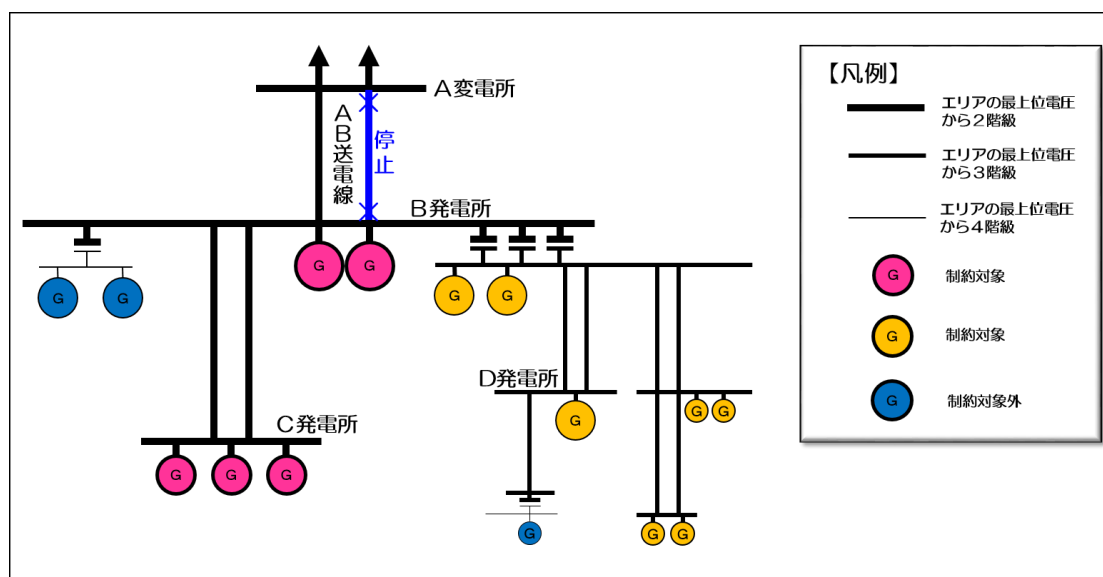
A変電所

AB送電線

停止

B発電所

G G

G G

G G

D発電所

G

G G

C発電所

G G G

G

G G

【凡例】

エリアの最上位電圧から2階級

エリアの最上位電圧から3階級

エリアの最上位電圧から4階級

G 制約対象

G 制約対象

G 制約対象外